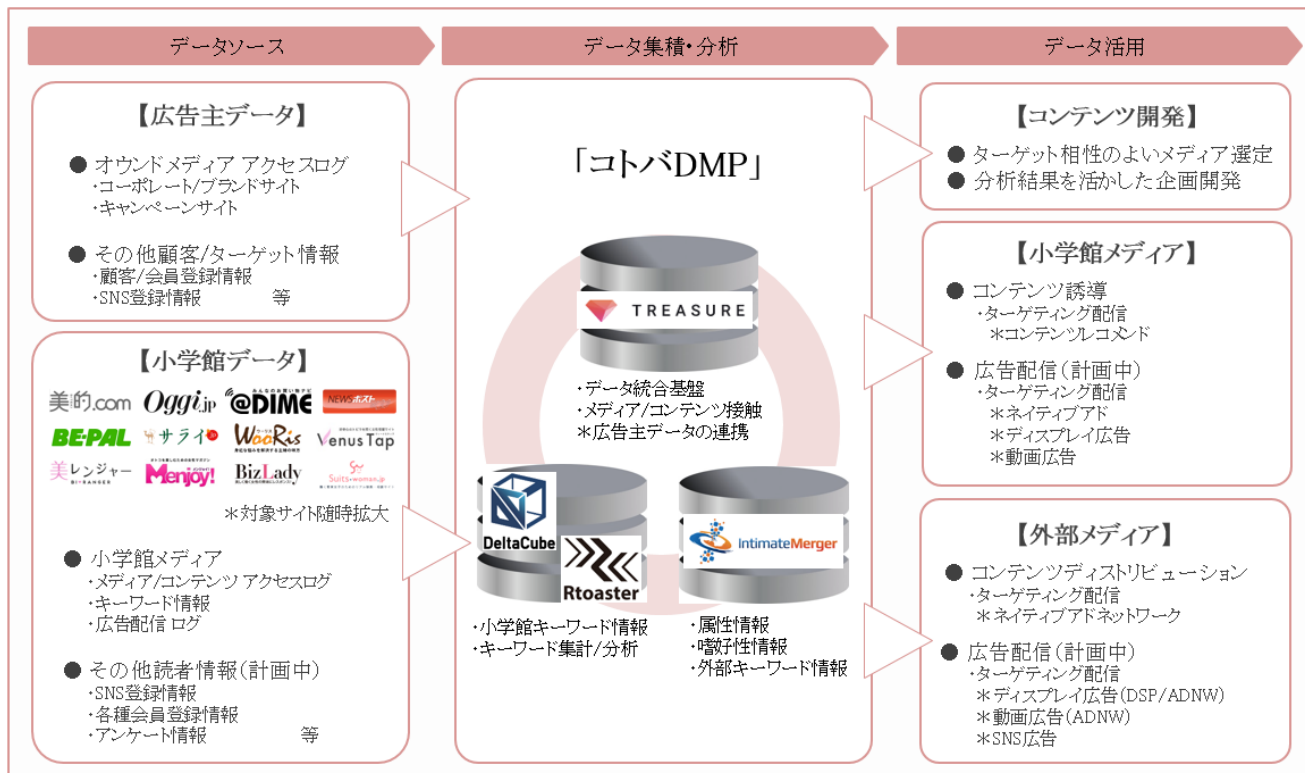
データソース

データ集積・分析

データ活用

【広告主データ】
● オウンドメディア アクセスログ
・コーポレート/ブランドサイト
・キャンペーンサイト

● その他顧客/ターゲット情報
・顧客/会員登録情報
・SNS登録情報　等

【小学館データ】
美的.com　Oggi.jp　@DIME　NEWSポストセブン
BE-PAL　サライ.jp　WooRis　Venus Tap
美レンジャー　Menjoy!　BizLady　Suits-woman.jp

＊対象サイト随時拡大

● 小学館メディア
・メディア/コンテンツ アクセスログ
・キーワード情報
・広告配信 ログ

● その他読者情報（計画中）
・SNS登録情報
・各種会員登録情報
・アンケート情報　等

「コトバDMP」

TREASURE

・データ統合基盤
・メディア/コンテンツ接触
＊広告主データの連携

DeltaCube

Rtoaster

IntimateMerger

・小学館キーワード情報
・キーワード集計/分析

・属性情報
・嗜好性情報
・外部キーワード情報

【コンテンツ開発】
● ターゲット相性のよいメディア選定
● 分析結果を活かした企画開発

【小学館メディア】
● コンテンツ誘導
・ターゲティング配信
＊コンテンツレコメンド
● 広告配信（計画中）
・ターゲティング配信
＊ネイティブアド
＊ディスプレイ広告
＊動画広告

【外部メディア】
● コンテンツディストリビューション
・ターゲティング配信
＊ネイティブアドネットワーク
● 広告配信（計画中）
・ターゲティング配信
＊ディスプレイ広告（DSP/ADNW）
＊動画広告（ADNW）
＊SNS広告